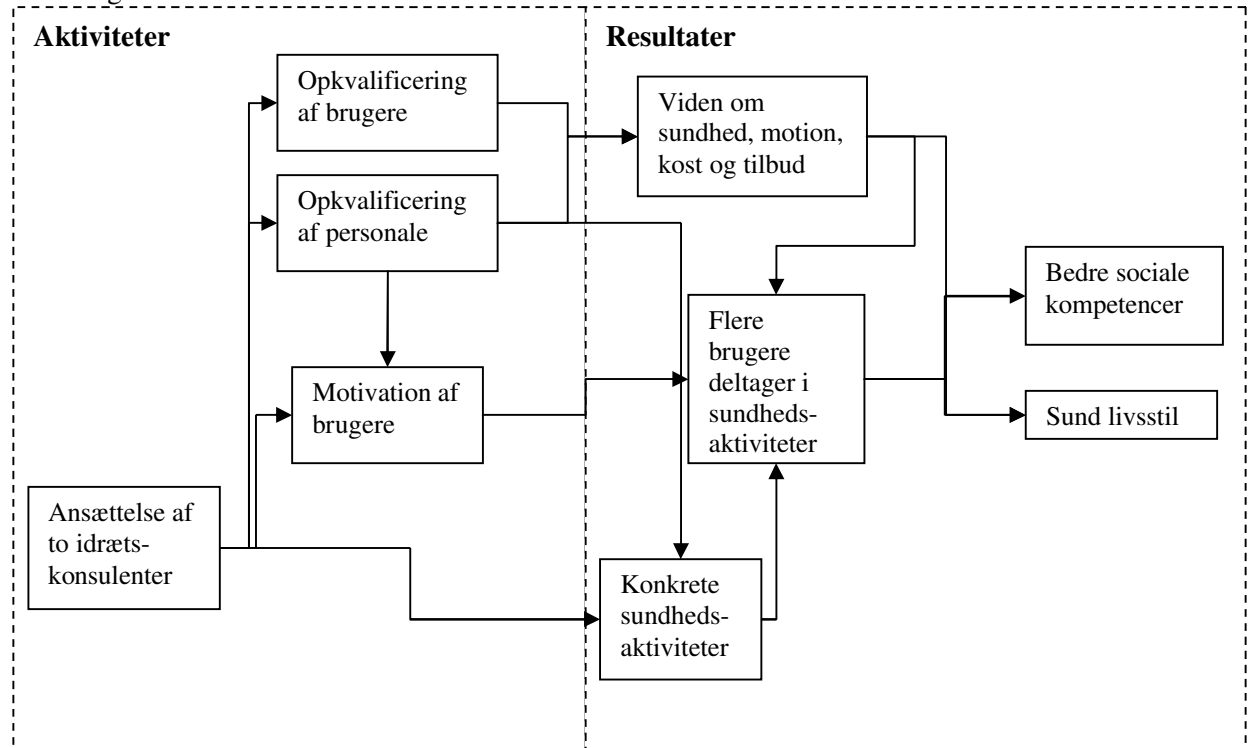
Aktiviteter

Resultater

Opkvalificering af brugere

Opkvalificering af personale

Motivation af brugere

Ansættelse af to idrætskonsulenter

Viden om sundhed, motion, kost og tilbud

Flere brugere deltager i sundhedsaktiviteter

Konkrete sundhedsaktiviteter

Bedre sociale kompetencer

Sund livsstil